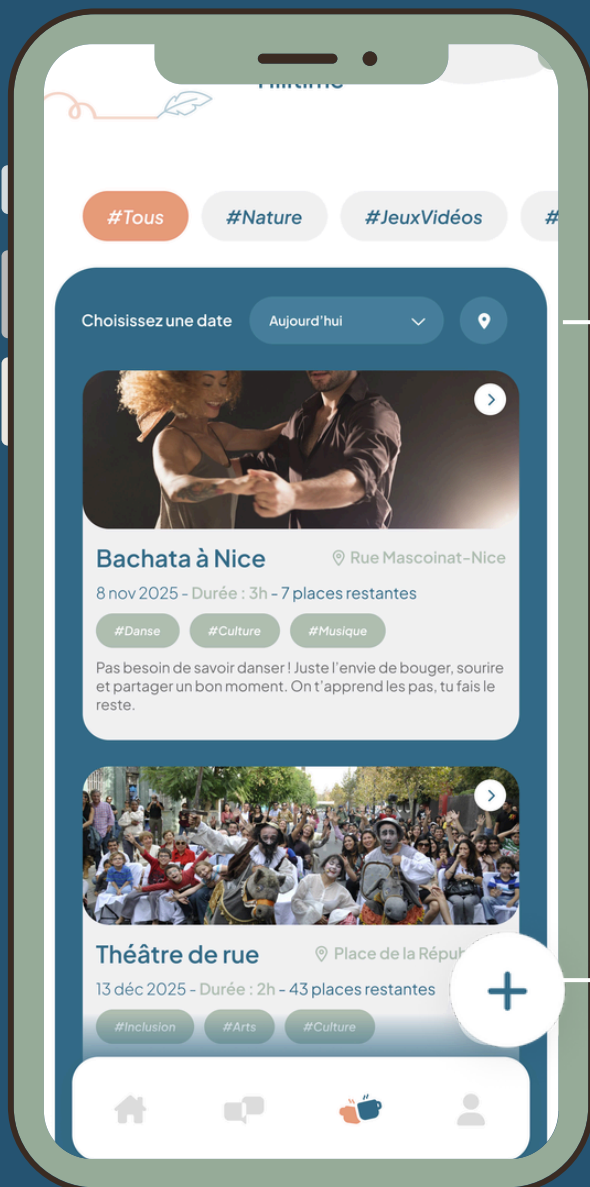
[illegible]

#Tous #Nature #JeuxVidéos #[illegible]

Choisissez une date Aujourd'hui

Bachata à Nice
Rue Mascoinat-Nice
8 nov 2025 - Durée : 3h - 7 places restantes
#Danse #Culture #Musique
Pas besoin de savoir danser ! Juste l'envie de bouger, sourire et partager un bon moment. On t'apprend les pas, tu fais le reste.

Théâtre de rue
Place de la Répub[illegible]
13 déc 2025 - Durée : 2h - 43 places restantes
#Inclusion #Arts #Culture